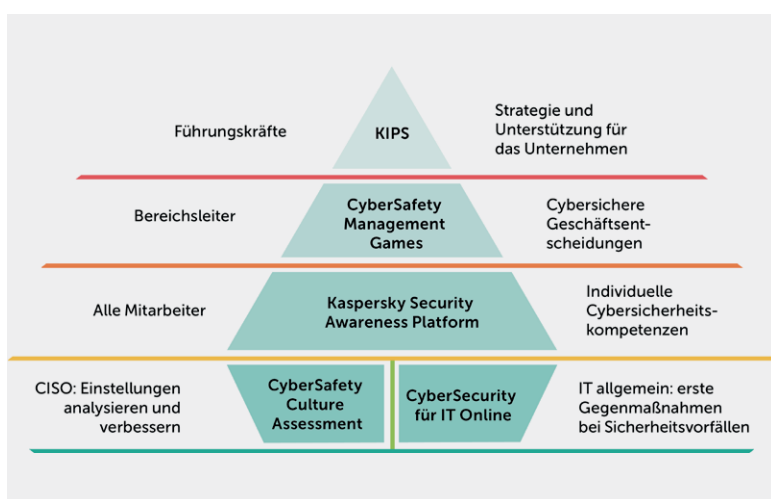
Führungskräfte

KIPS

Strategie und Unterstützung für das Unternehmen

Bereichsleiter

CyberSafety Management Games

Cybersichere Geschäftsentscheidungen

Alle Mitarbeiter

Kaspersky Security Awareness Platform

Individuelle Cybersicherheitskompetenzen

CISO: Einstellungen analysieren und verbessern

CyberSafety Culture Assessment

CyberSecurity für IT Online

IT allgemein: erste Gegenmaßnahmen bei Sicherheitsvorfällen